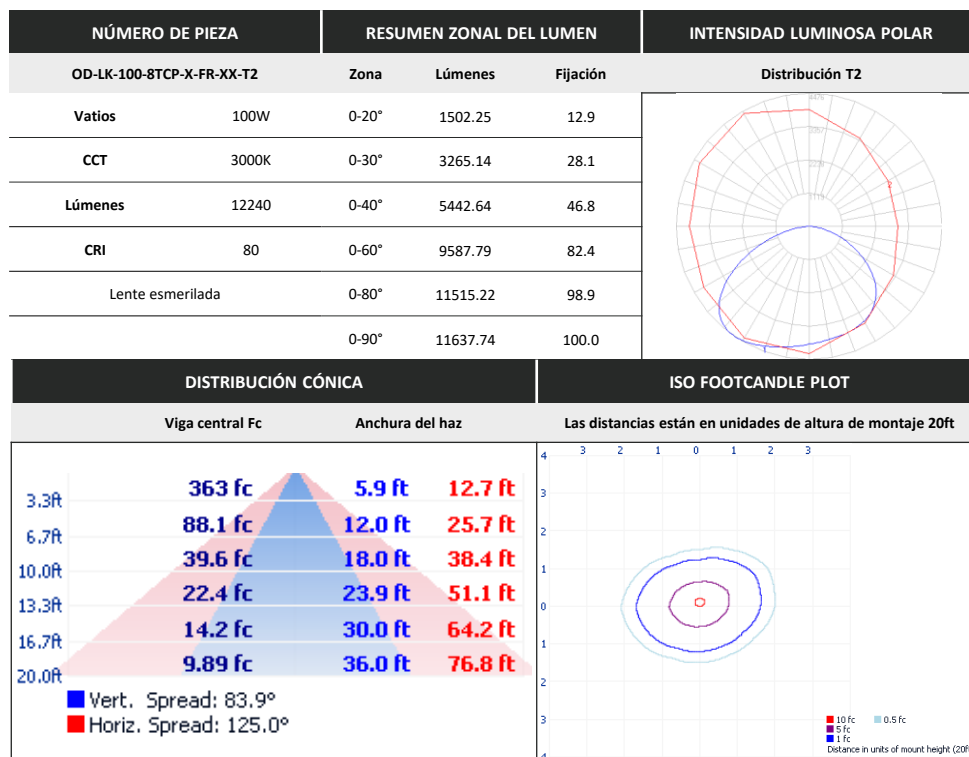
NÚMERO DE PIEZA

OD-LK-100-8TCP-X-FR-XX-T2

| Vatios | 100W |
|---|---|
| CCT | 3000K |
| Lúmenes | 12240 |
| CRI | 80 |

Lente esmerilada

RESUMEN ZONAL DEL LUMEN

| Zona | Lúmenes | Fijación |
|---|---|---|
| 0-20° | 1502.25 | 12.9 |
| 0-30° | 3265.14 | 28.1 |
| 0-40° | 5442.64 | 46.8 |
| 0-60° | 9587.79 | 82.4 |
| 0-80° | 11515.22 | 98.9 |
| 0-90° | 11637.74 | 100.0 |

INTENSIDAD LUMINOSA POLAR

Distribución T2

DISTRIBUCIÓN CÓNICA

Viga central Fc    Anchura del haz

| | | | |
|---|---|---|---|
| 3.3ft | 363 fc | 5.9 ft | 12.7 ft |
| 6.7ft | 88.1 fc | 12.0 ft | 25.7 ft |
| 10.0ft | 39.6 fc | 18.0 ft | 38.4 ft |
| 13.3ft | 22.4 fc | 23.9 ft | 51.1 ft |
| 16.7ft | 14.2 fc | 30.0 ft | 64.2 ft |
| 20.0ft | 9.89 fc | 36.0 ft | 76.8 ft |

Vert. Spread: 83.9°
Horiz. Spread: 125.0°

ISO FOOTCANDLE PLOT

Las distancias están en unidades de altura de montaje 20ft

3 2 1 0 1 2 3
4 3 2 1 0 1 2 3

10 fc
5 fc
1 fc
0.5 fc
Distance in units of mount height (20ft